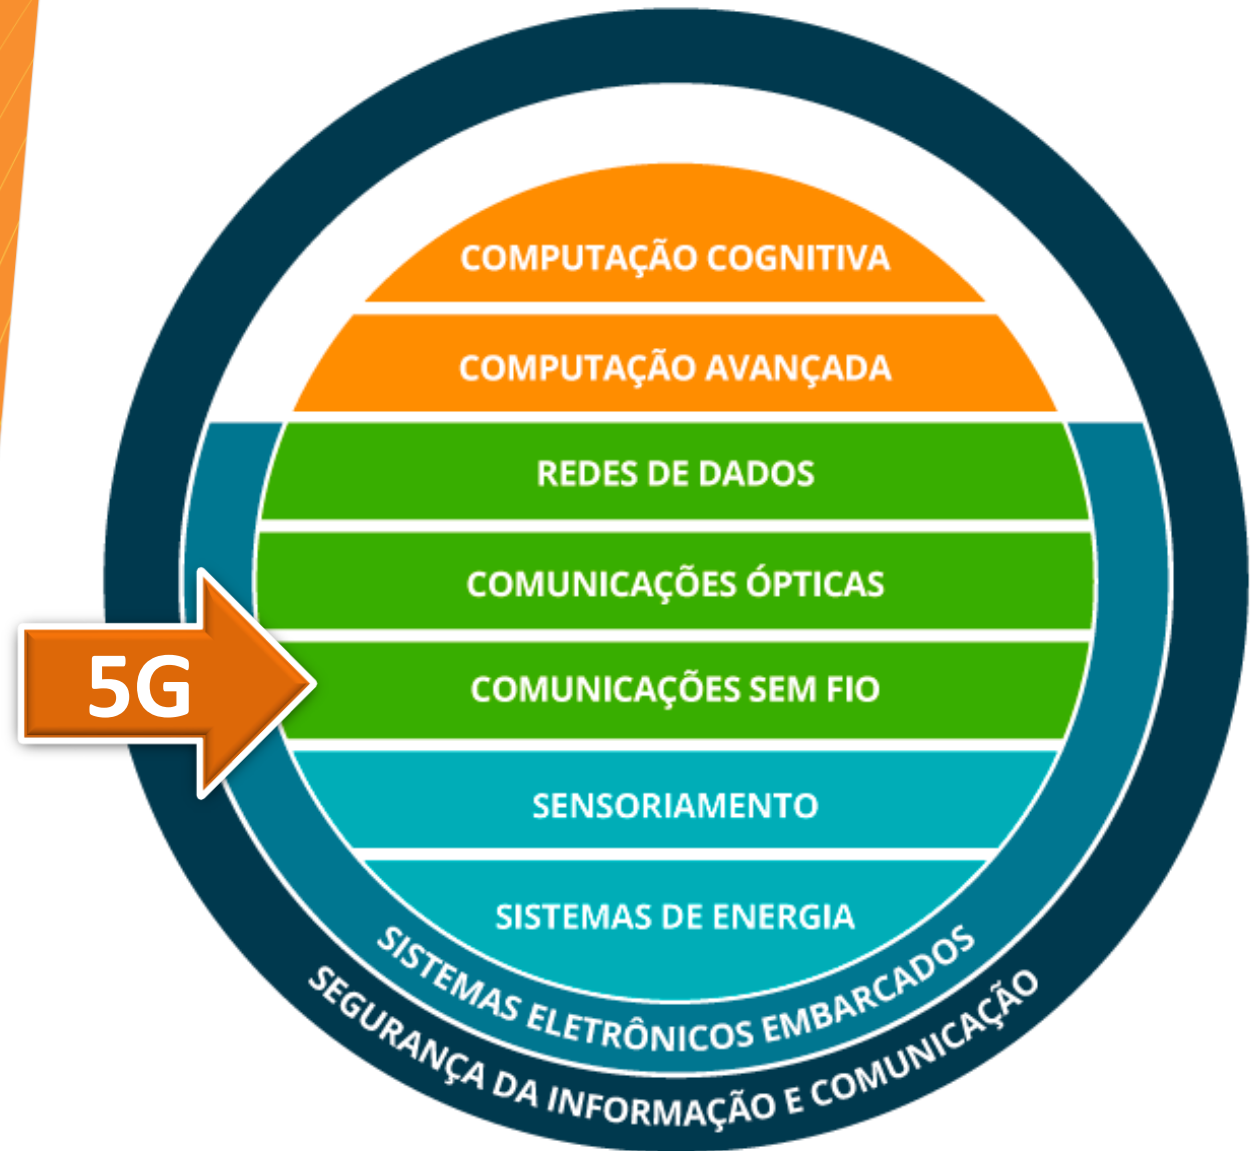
COMPUTAÇÃO COGNITIVA
COMPUTAÇÃO AVANÇADA
REDES DE DADOS
COMUNICAÇÕES ÓPTICAS
5G
COMUNICAÇÕES SEM FIO
SENSORIAMENTO
SISTEMAS DE ENERGIA
SISTEMAS ELETRÔNICOS EMBARCADOS
SEGURANÇA DA INFORMAÇÃO E COMUNICAÇÃO